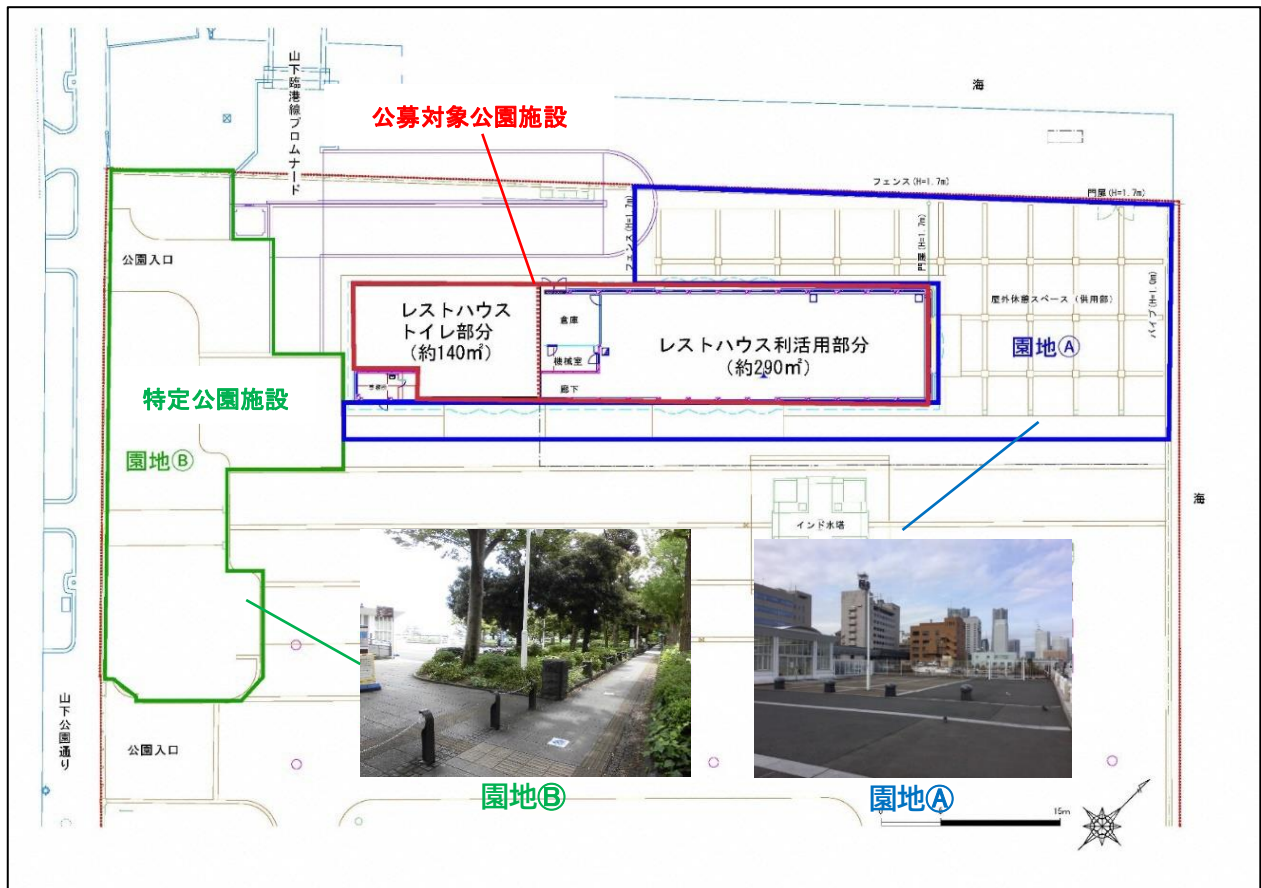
山下臨港線プロムナード

海

公募対象公園施設

フェンス(H=1.7m)

門扉(H=1.7m)

公園入口

フェンス(H=1.7m)

門扉(H=1.7m)

屋外休憩スペース(供用部)

パイプ(H=1.0m)

レストハウス
トイレ部分
(約140㎡)

倉庫

機械室

廊下

レストハウス利活用部分
(約290㎡)

園地Ⓐ

特定公園施設

園地Ⓑ

海

インド水塔

山下公園通り

公園入口

園地Ⓑ

園地Ⓐ

15m